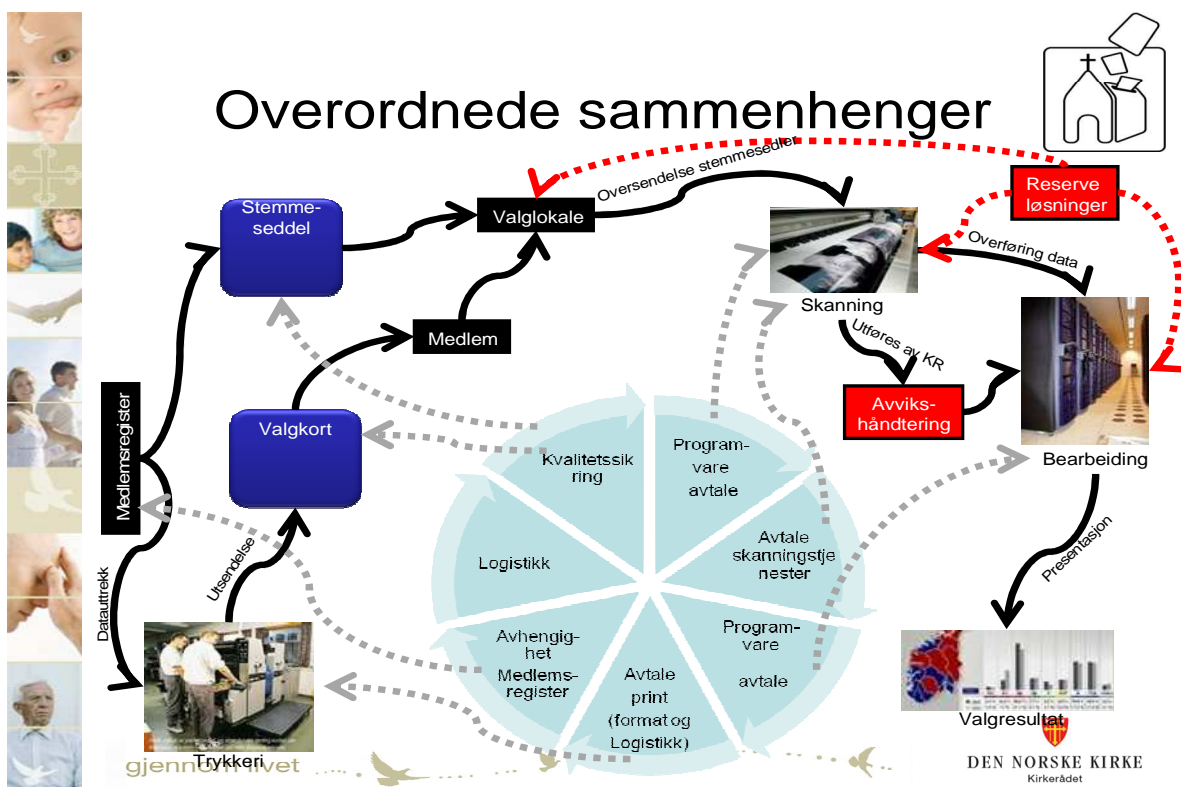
Overordnede sammenhenger

Stemmeseddel

Valglokale

Oversendelse stemmesedler

Reserve løsninger

Overføring data

Skanning

Medlem

Utføres av KR

Avvikshåndtering

Valgkort

Medlemsregister

Kvalitetssikring

Programvare avtale

Bearbeiding

Avtale skanningstjenester

Logistikk

Presentasjon

Dataurtrekk

Utsendelse

Avhengighet Medlemsregister

Programvare avtale

Avtale print (format og Logistikk)

Trykkeri

Valgresultat

gjennom livet

DEN NORSKE KIRKE
Kirkerådet